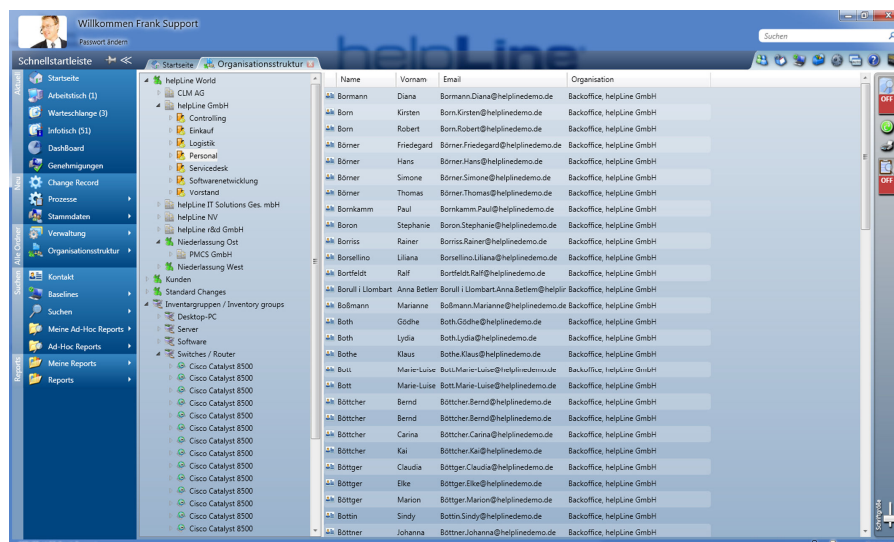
Willkommen Frank Support
Passwort ändern

helpLine

Suchen

Schnellstartleiste

Aktuell
Startseite
Arbeitstisch (1)
Warteschlange (3)
Infotisch (51)
DashBoard
Genehmigungen

Neu
Change Record
Prozesse
Stammdaten

Alle Ordner
Verwaltung
Organisationsstruktur

Suchen
Kontakt
Baselines
Suchen
Meine Ad-Hoc Reports
Ad-Hoc Reports

Reports
Meine Reports
Reports

Startseite | Organisationsstruktur

helpLine World
CLM AG
helpLine GmbH
Controlling
Einkauf
Logistik
Personal
Servicedesk
Softwarenetwicklung
Vorstand
helpLine IT Solutions Ges. mbH
helpLine NV
helpLine r&d GmbH
Niederlassung Ost
PMCS GmbH
Niederlassung West
Kunden
Standard Changes
Inventargruppen / Inventory groups
Desktop-PC
Server
Software
Switches / Router
Cisco Catalyst 8500
Cisco Catalyst 8500
Cisco Catalyst 8500
Cisco Catalyst 8500
Cisco Catalyst 8500
Cisco Catalyst 8500
Cisco Catalyst 8500
Cisco Catalyst 8500
Cisco Catalyst 8500
Cisco Catalyst 8500
Cisco Catalyst 8500
Cisco Catalyst 8500
Cisco Catalyst 8500

| Name | Vornam | Email | Organisation |
|---|---|---|---|
| Bormann | Diana | Bormann.Diana@helplinedemo.de | Backoffice, helpLine GmbH |
| Born | Kirsten | Born.Kirsten@helplinedemo.de | Backoffice, helpLine GmbH |
| Born | Robert | Born.Robert@helplinedemo.de | Backoffice, helpLine GmbH |
| Börner | Friedegard | Börner.Friedegard@helplinedemo.de | Backoffice, helpLine GmbH |
| Börner | Hans | Börner.Hans@helplinedemo.de | Backoffice, helpLine GmbH |
| Börner | Simone | Börner.Simone@helplinedemo.de | Backoffice, helpLine GmbH |
| Börner | Thomas | Börner.Thomas@helplinedemo.de | Backoffice, helpLine GmbH |
| Bornkamm | Paul | Bornkamm.Paul@helplinedemo.de | Backoffice, helpLine GmbH |
| Boron | Stephanie | Boron.Stephanie@helplinedemo.de | Backoffice, helpLine GmbH |
| Borriss | Rainer | Borriss.Rainer@helplinedemo.de | Backoffice, helpLine GmbH |
| Borsellino | Liliana | Borsellino.Liliana@helplinedemo.de | Backoffice, helpLine GmbH |
| Bortfeldt | Ralf | Bortfeldt.Ralf@helplinedemo.de | Backoffice, helpLine GmbH |
| Borulli i Llombart | Anna Betlem | Borulli i Llombart.Anna.Betlem@helplir | Backoffice, helpLine GmbH |
| Boßmann | Marianne | Boßmann.Marianne@helplinedemo.de | Backoffice, helpLine GmbH |
| Both | Gödhe | Both.Gödhe@helplinedemo.de | Backoffice, helpLine GmbH |
| Both | Lydia | Both.Lydia@helplinedemo.de | Backoffice, helpLine GmbH |
| Bothe | Klaus | Bothe.Klaus@helplinedemo.de | Backoffice, helpLine GmbH |
| Bott | Marie-Luise | Bott.Marie-Luise@helplinedemo.de | Backoffice, helpLine GmbH |
| Bott | Marie-Luise | Bott.Marie-Luise@helplinedemo.de | Backoffice, helpLine GmbH |
| Böttcher | Bernd | Böttcher.Bernd@helplinedemo.de | Backoffice, helpLine GmbH |
| Böttcher | Bernd | Böttcher.Bernd@helplinedemo.de | Backoffice, helpLine GmbH |
| Böttcher | Carina | Böttcher.Carina@helplinedemo.de | Backoffice, helpLine GmbH |
| Böttcher | Kai | Böttcher.Kai@helplinedemo.de | Backoffice, helpLine GmbH |
| Böttger | Claudia | Böttger.Claudia@helplinedemo.de | Backoffice, helpLine GmbH |
| Böttger | Elke | Böttger.Elke@helplinedemo.de | Backoffice, helpLine GmbH |
| Böttger | Marion | Böttger.Marion@helplinedemo.de | Backoffice, helpLine GmbH |
| Bottin | Sindy | Bottin.Sindy@helplinedemo.de | Backoffice, helpLine GmbH |
| Böttner | Johanna | Böttner.Johanna@helplinedemo.de | Backoffice, helpLine GmbH |

OFF
OFF
Schnellgriffe